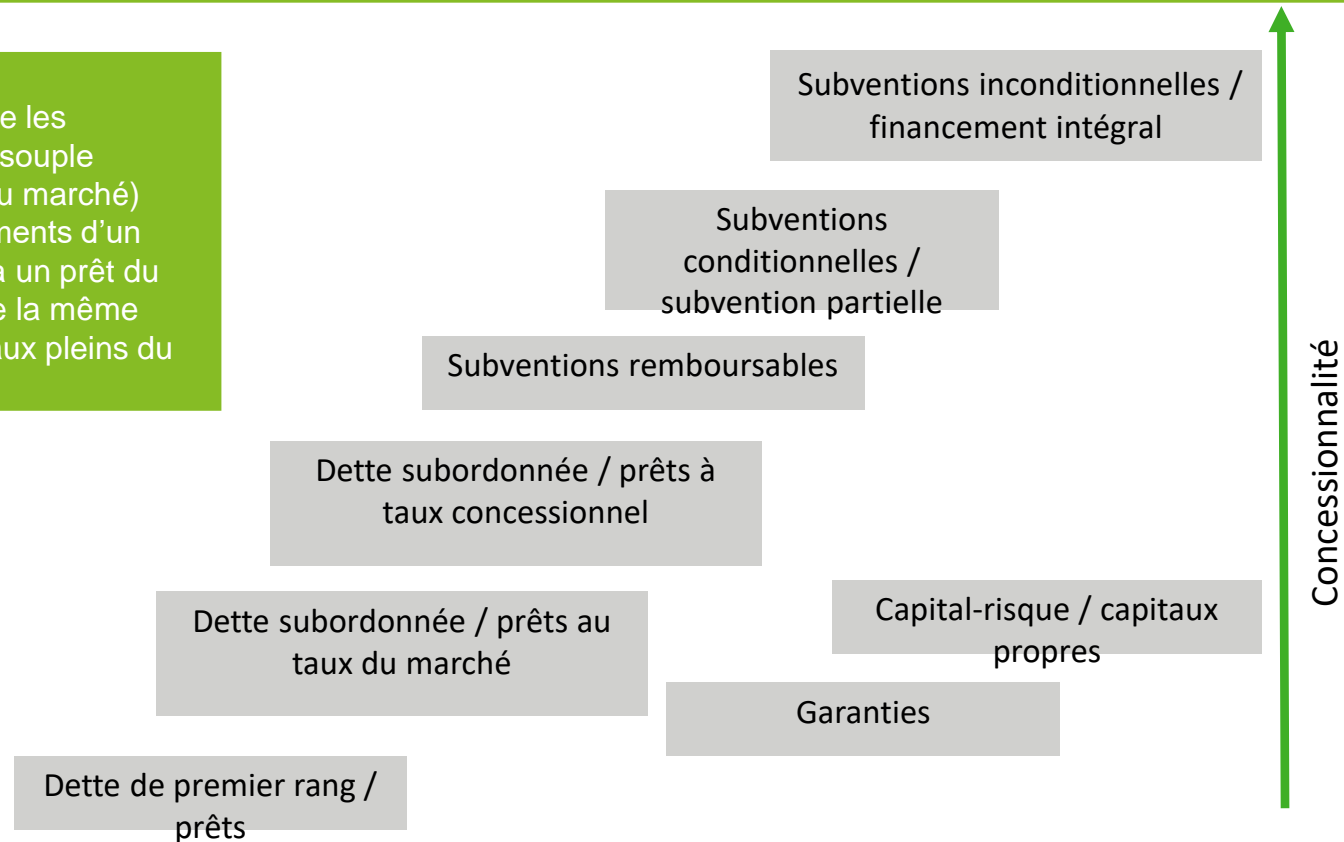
e les souple u marché) ments d’un a un prêt du e la même aux pleins du

Subventions inconditionnelles / financement intégral

Subventions conditionnelles / subvention partielle

Subventions remboursables

Dette subordonnée / prêts à taux concessionnel

Dette subordonnée / prêts au taux du marché

Capital-risque / capitaux propres

Garanties

Dette de premier rang / prêts

Concessionnalité